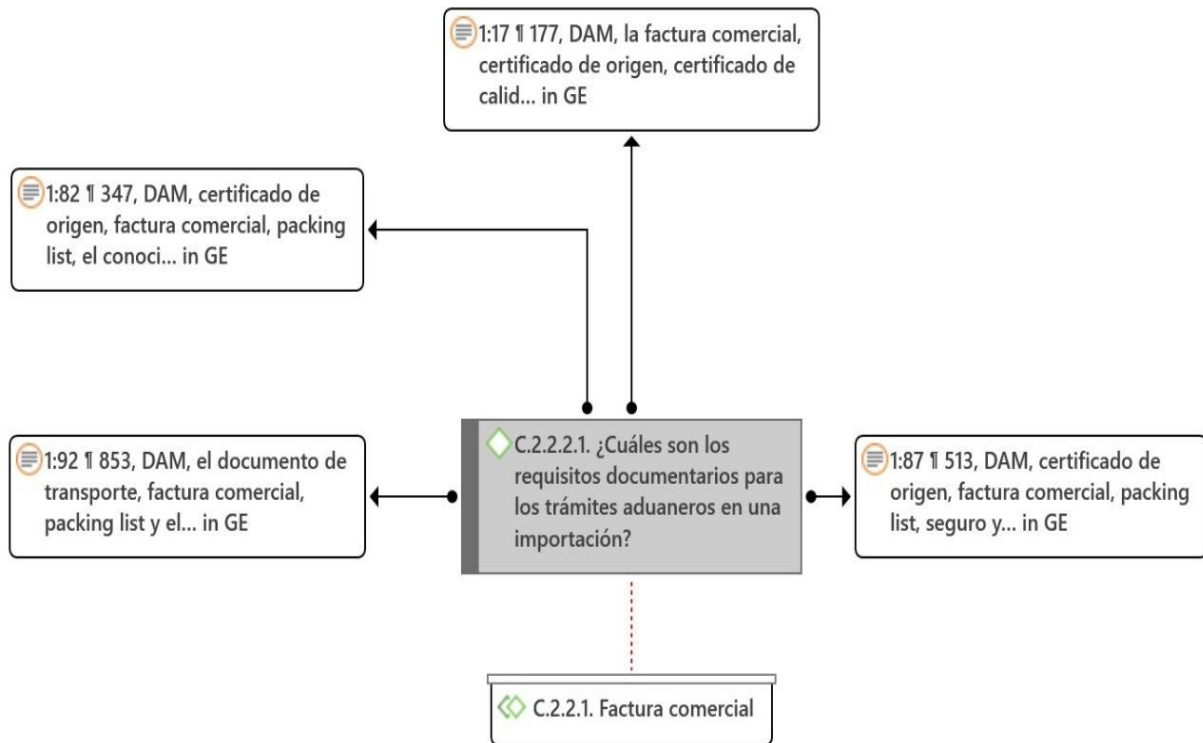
1:17 ¶ 177, DAM, la factura comercial, certificado de origen, certificado de calid... in GE

1:82 ¶ 347, DAM, certificado de origen, factura comercial, packing list, el conoci... in GE

1:92 ¶ 853, DAM, el documento de transporte, factura comercial, packing list y el... in GE

C.2.2.2.1. ¿Cuáles son los requisitos documentarios para los trámites aduaneros en una importación?

1:87 ¶ 513, DAM, certificado de origen, factura comercial, packing list, seguro y... in GE

C.2.2.1. Factura comercial